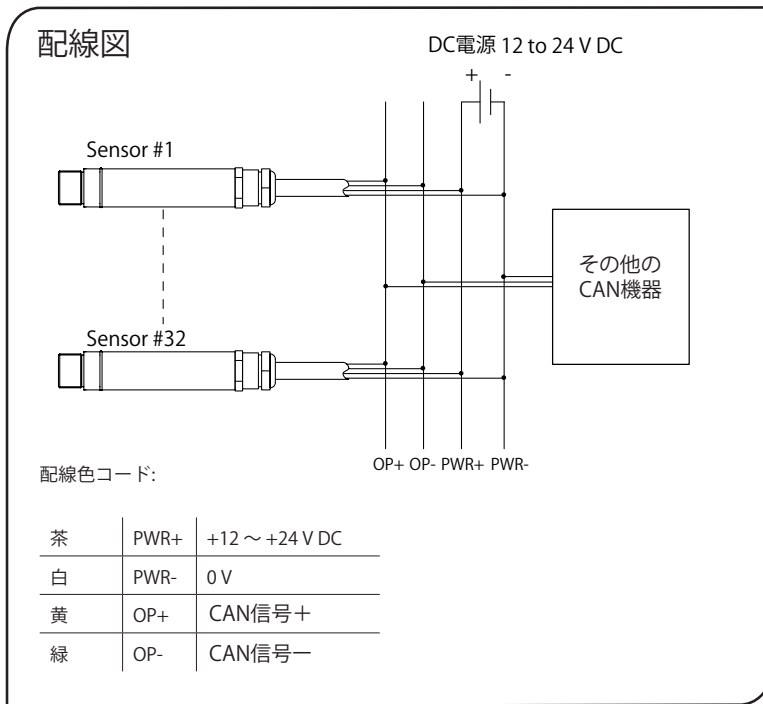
配線図

DC電源 12 to 24 V DC

+ -

Sensor #1

Sensor #32

その他の CAN機器

OP+ OP- PWR+ PWR-

配線色コード:

| 茶 | PWR+ | +12 ~ +24 V DC |
|---|---|---|
| 白 | PWR- | 0 V |
| 黄 | OP+ | CAN信号+ |
| 緑 | OP- | CAN信号ー |